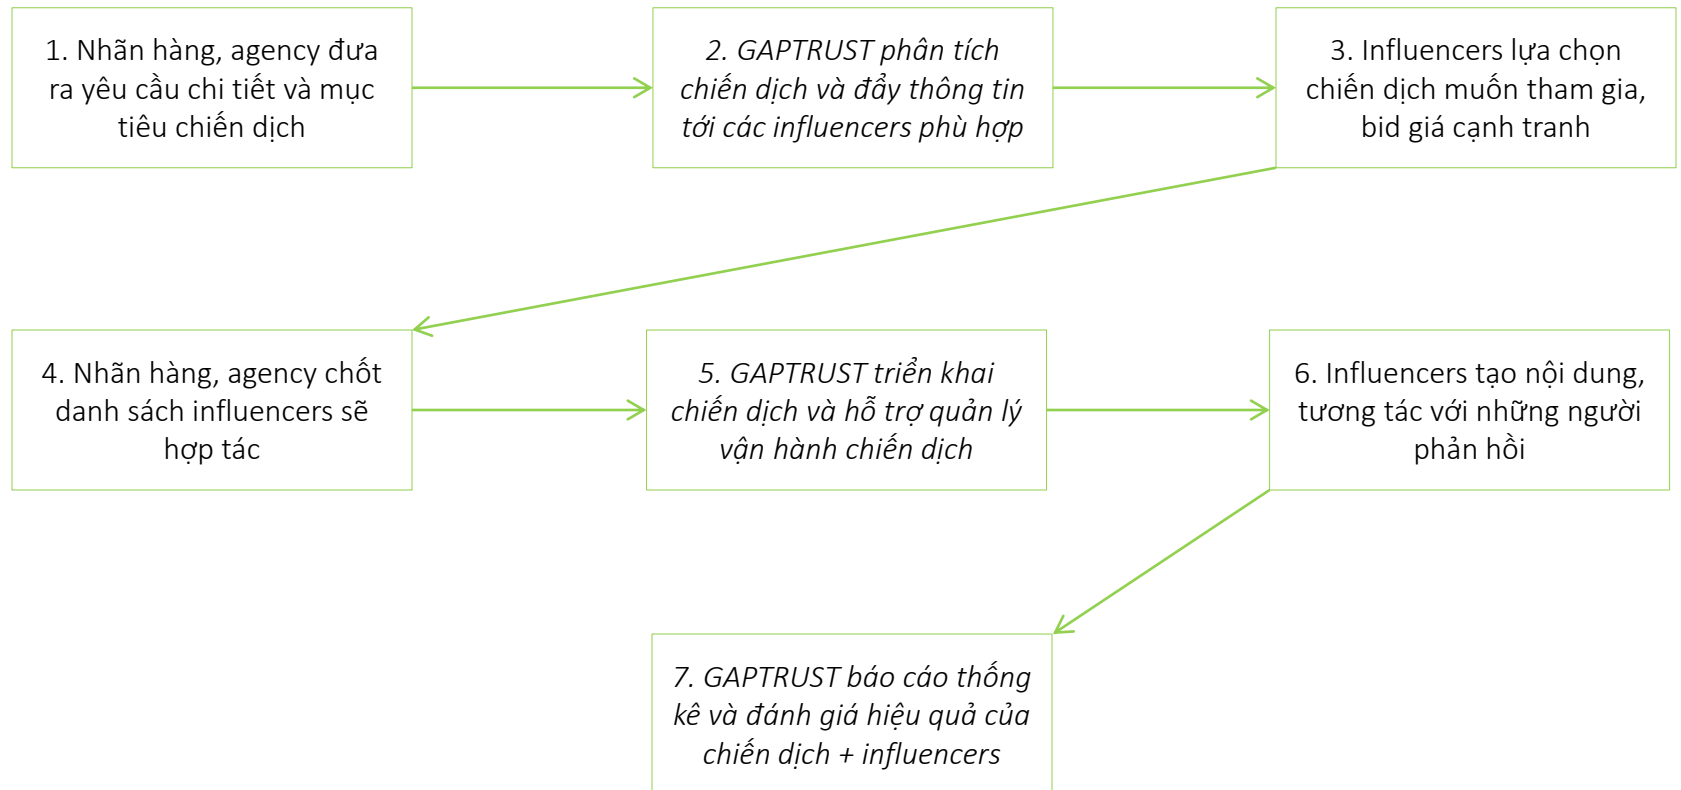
1. Nhãn hàng, agency đưa ra yêu cầu chi tiết và mục tiêu chiến dịch

2. GAPTRUST phân tích chiến dịch và đẩy thông tin tới các influencers phù hợp

3. Influencers lựa chọn chiến dịch muốn tham gia, bid giá cạnh tranh

4. Nhãn hàng, agency chốt danh sách influencers sẽ hợp tác

5. GAPTRUST triển khai chiến dịch và hỗ trợ quản lý vận hành chiến dịch

6. Influencers tạo nội dung, tương tác với những người phản hồi

7. GAPTRUST báo cáo thống kê và đánh giá hiệu quả của chiến dịch + influencers